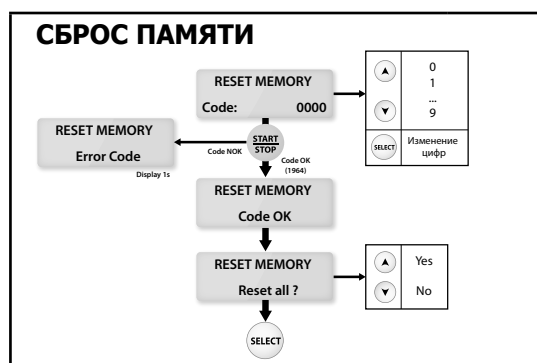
СБРОС ПАМЯТИ

RESET MEMORY
Code: 0000

0
1
...
9

SELECT
Изменение цифр

RESET MEMORY
Error Code

Display 1s

Code NOK

START
STOP

Code OK
(1964)

RESET MEMORY
Code OK

RESET MEMORY
Reset all ?

Yes
No

SELECT